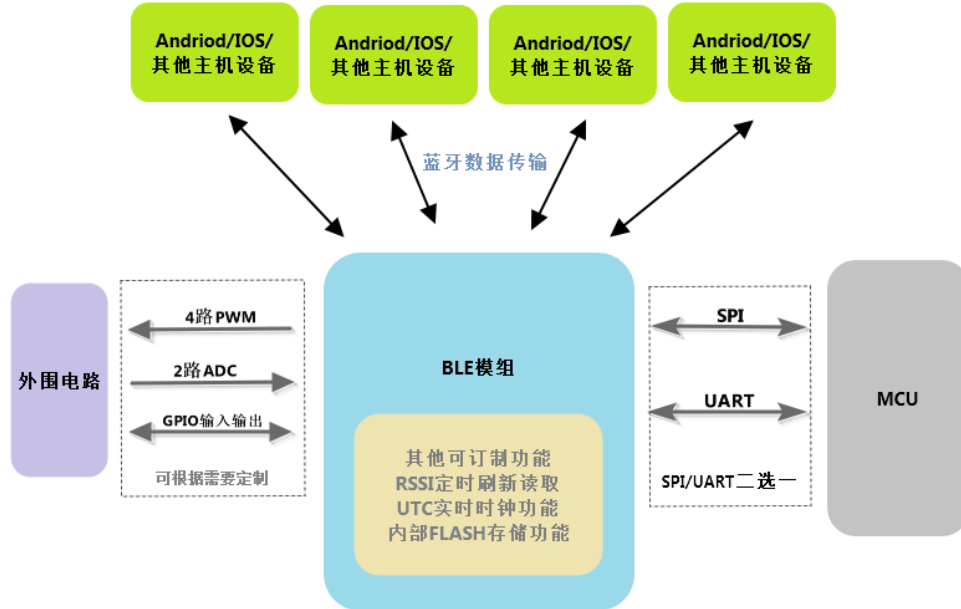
Andriod/IOS/
其他主机设备

Andriod/IOS/
其他主机设备

Andriod/IOS/
其他主机设备

Andriod/IOS/
其他主机设备

蓝牙数据传输

外围电路

4路PWM

2路ADC

GPIO输入输出

可根据需要定制

BLE模组

其他可订制功能
RSSI定时刷新读取
UTC实时时钟功能
内部FLASH存储功能

SPI

UART

SPI/UART二选一

MCU